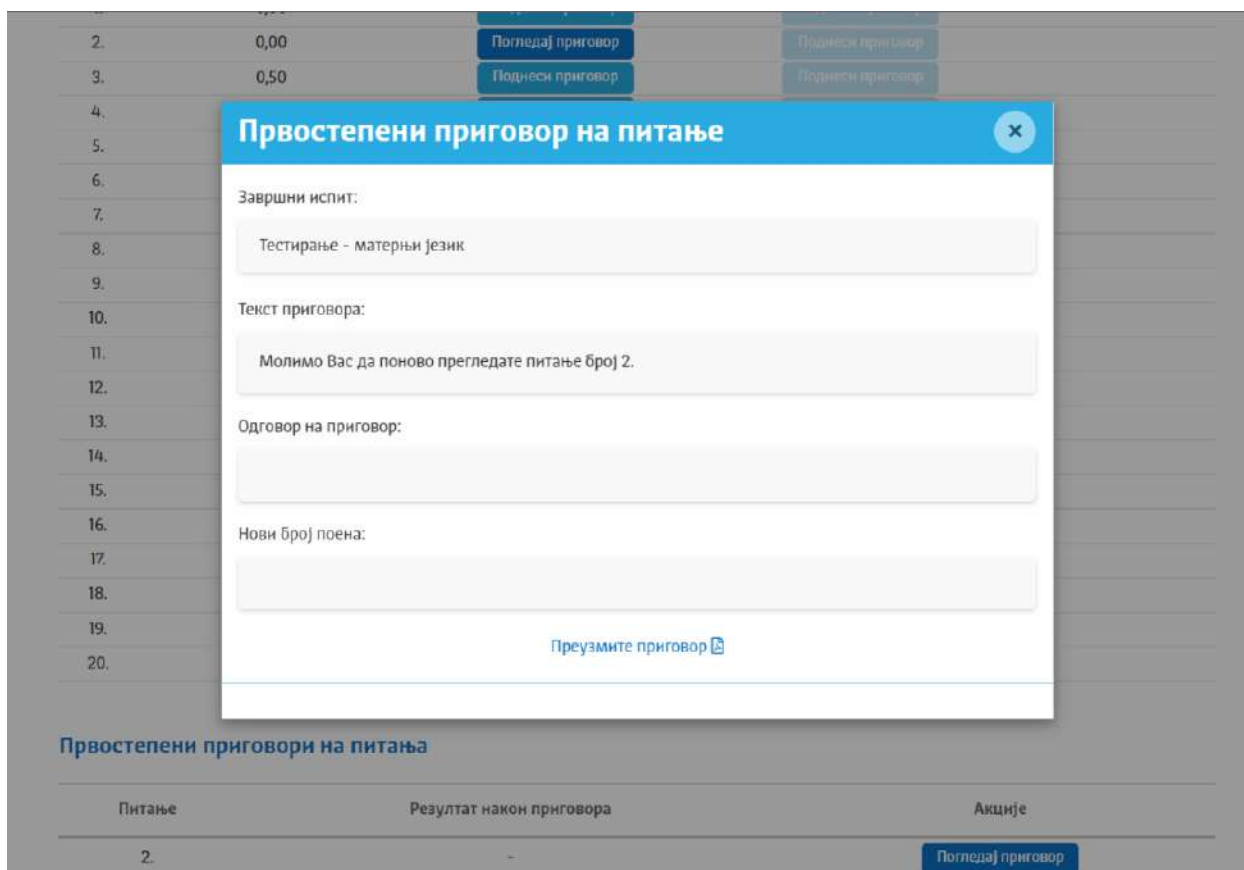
| | | | |
|---|---|---|---|
| 2. | 0,00 | Погледај приговор | Поднеси приговор |
| 3. | 0,50 | Поднеси приговор | Поднеси приговор |
| 4. | | | |
| 5. | | | |
| 6. | | | |
| 7. | | | |
| 8. | | | |
| 9. | | | |
| 10. | | | |
| 11. | | | |
| 12. | | | |
| 13. | | | |
| 14. | | | |
| 15. | | | |
| 16. | | | |
| 17. | | | |
| 18. | | | |
| 19. | | | |
| 20. | | | |

Првостепени приговор на питање

×

Завршни испит:

Тестирање - матерњи језик

Текст приговора:

Молимо Вас да поново прегледате питање број 2.

Одговор на приговор:

Нови број поена:

Преузмите приговор

Првостепени приговори на питања

| Питање | Резултат након приговора | Акције |
|---|---|---|
| 2. | - | Погледај приговор |